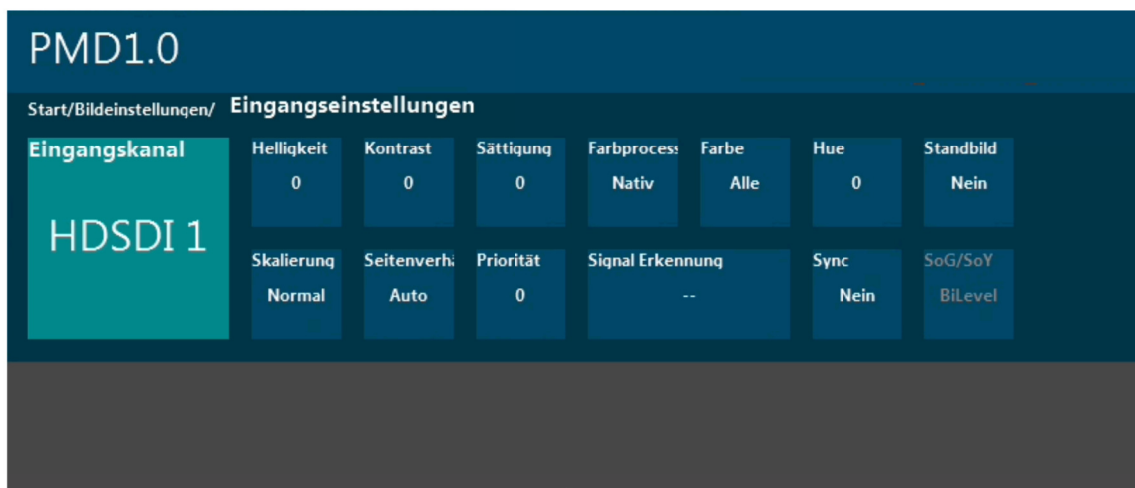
PMD1.0

Start/Bildeinstellungen/ Eingangseinstellungen

Eingangskanal

HDSDI 1

Helligkeit
0

Kontrast
0

Sättigung
0

Farbprocess
Nativ

Farbe
Alle

Hue
0

Standbild
Nein

Skalierung
Normal

Seitenverhä
Auto

Priorität
0

Signal Erkennung
--

Sync
Nein

SoG/SoY
BiLevel